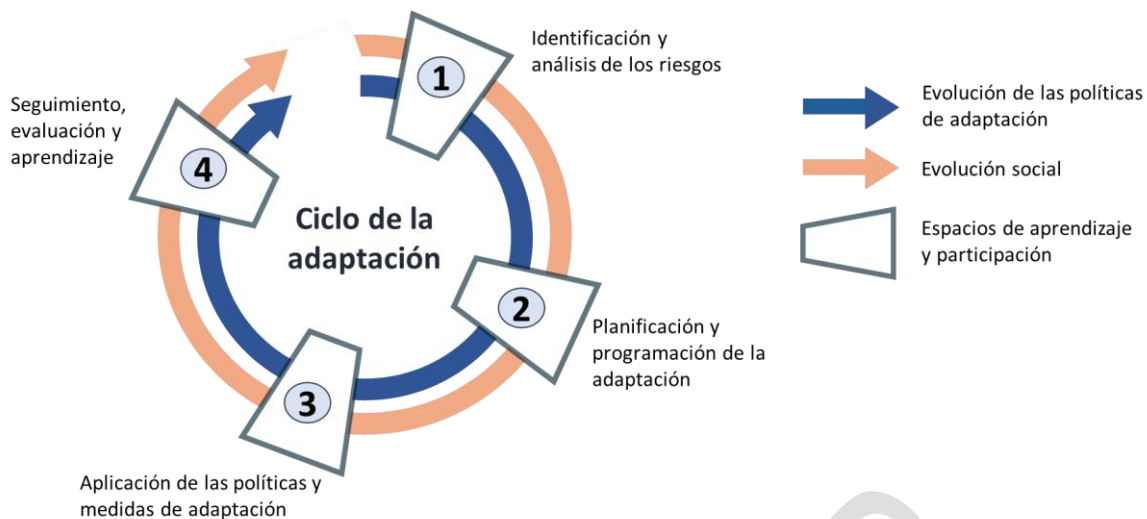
Ciclo de la adaptación

1 Identificación y análisis de los riesgos

2 Planificación y programación de la adaptación

3 Aplicación de las políticas y medidas de adaptación

4 Seguimiento, evaluación y aprendizaje

Evolución de las políticas de adaptación

Evolución social

Espacios de aprendizaje y participación